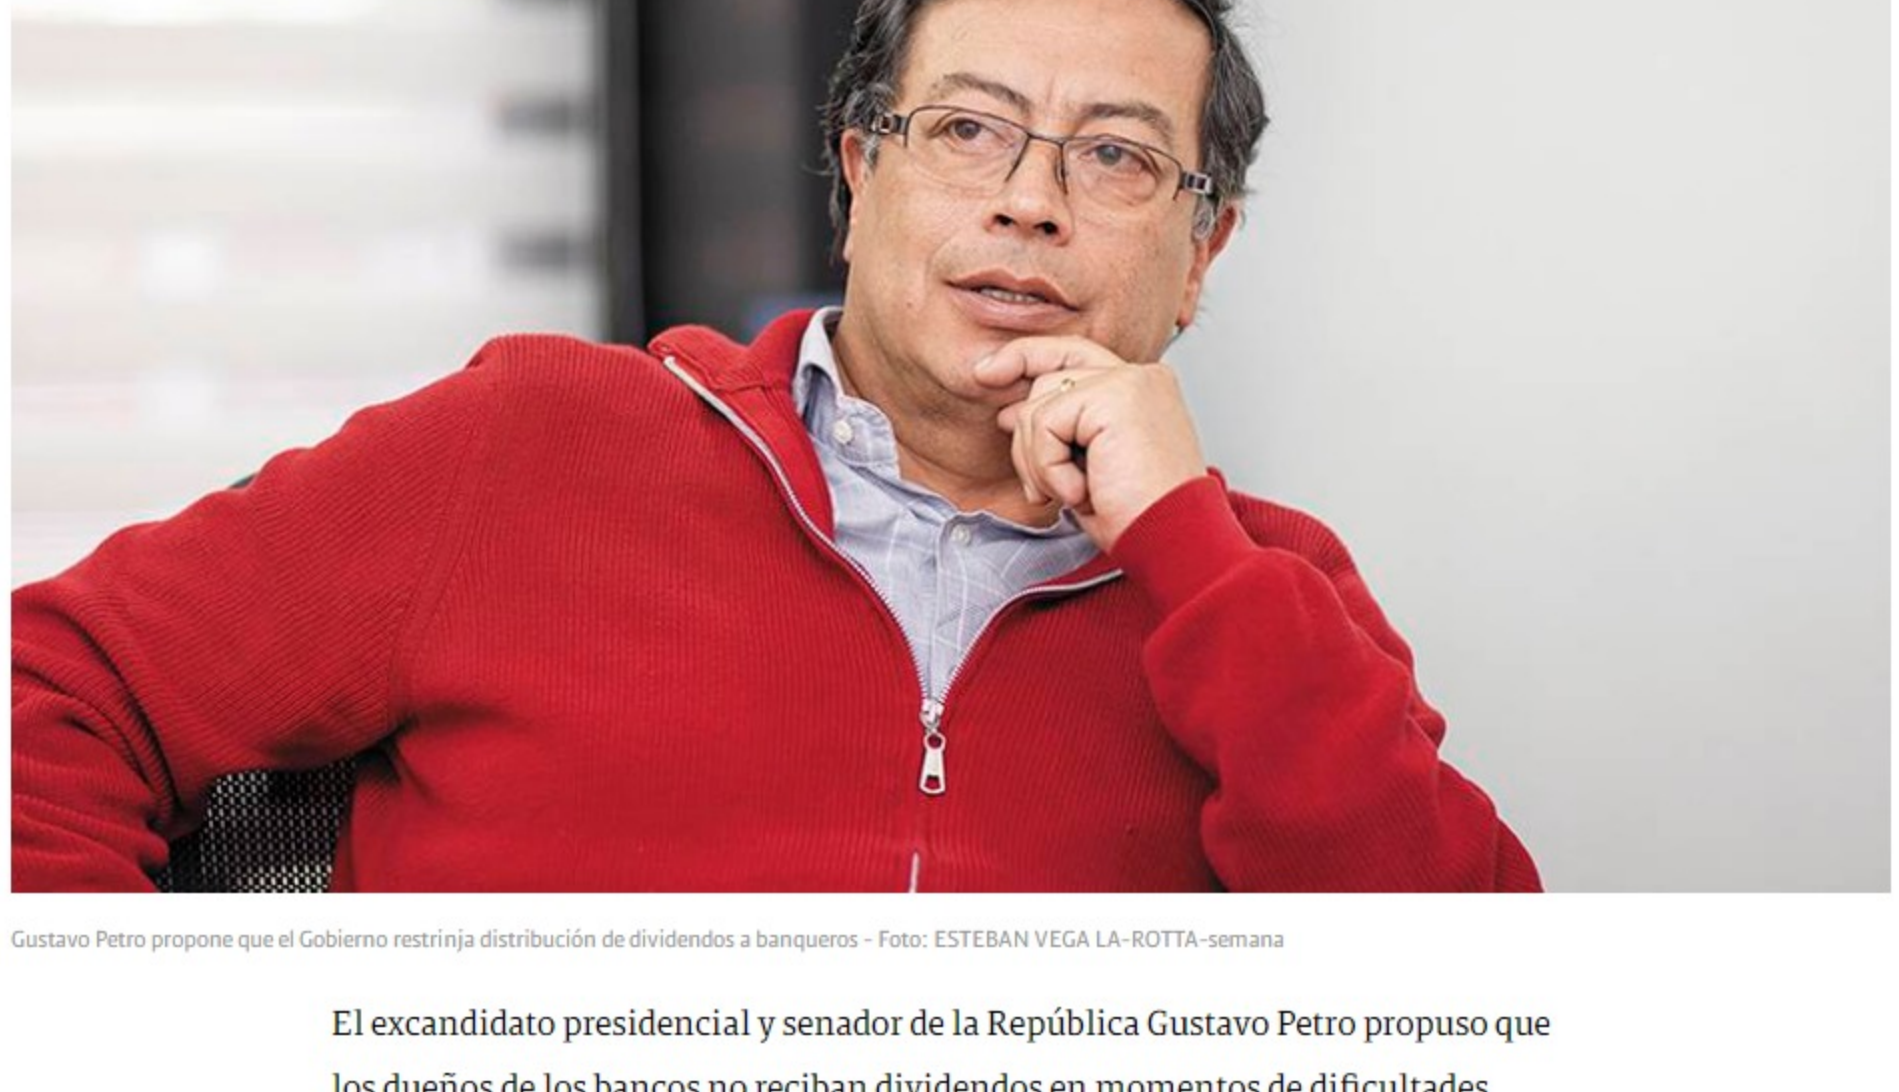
Gustavo Petro propone que el Gobierno restrinja distribución de dividendos a banqueros - Foto: ESTEBAN VEGA LA-ROTTA-semana

El excandidato presidencial y senador de la República Gustavo Petro propuso que los dueños de los bancos no reciban dividendos en momentos de dificultades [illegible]